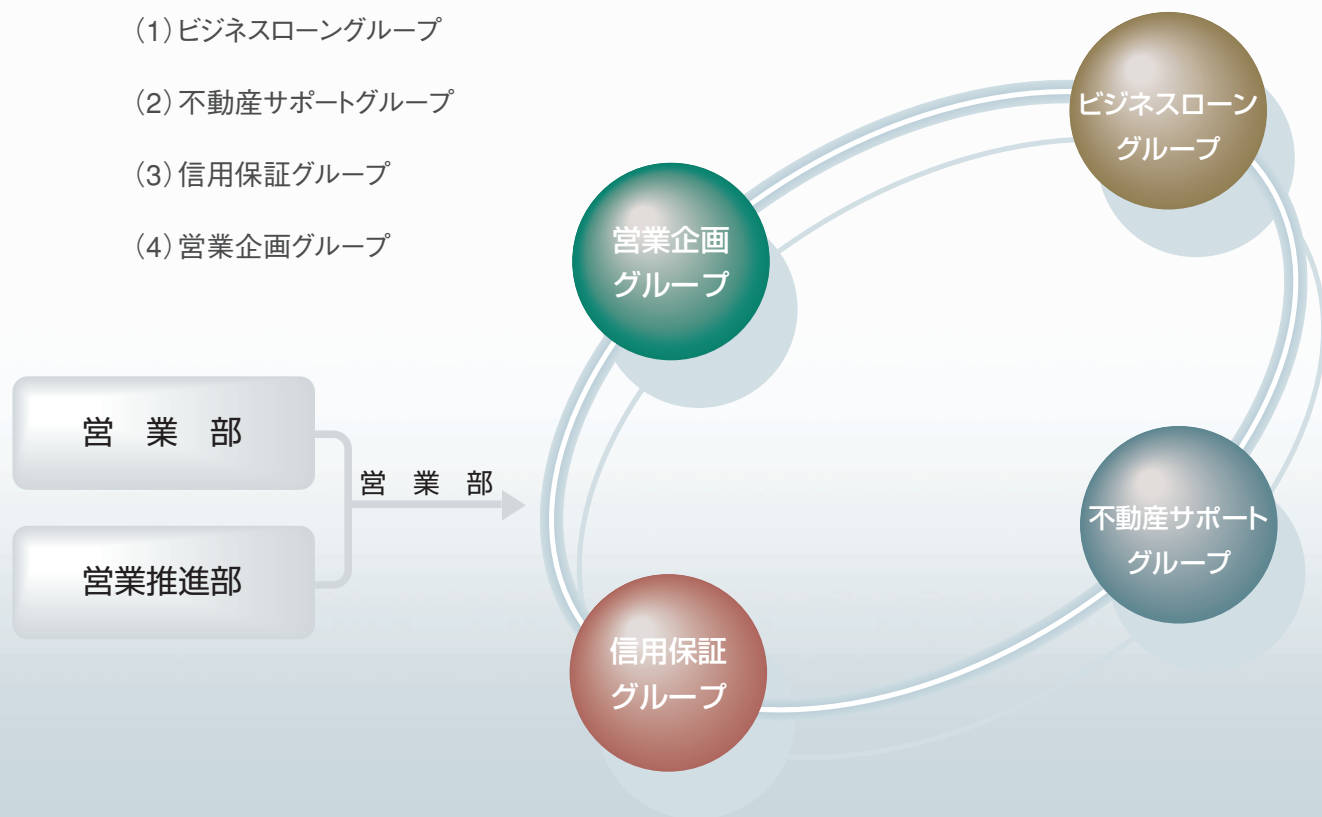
（1）ビジネスローングループ

（2）不動産サポートグループ

（3）信用保証グループ

（4）営業企画グループ

営 業 部

営業推進部

営 業 部

営業企画
グループ

ビジネスローン
グループ

不動産サポート
グループ

信用保証
グループ